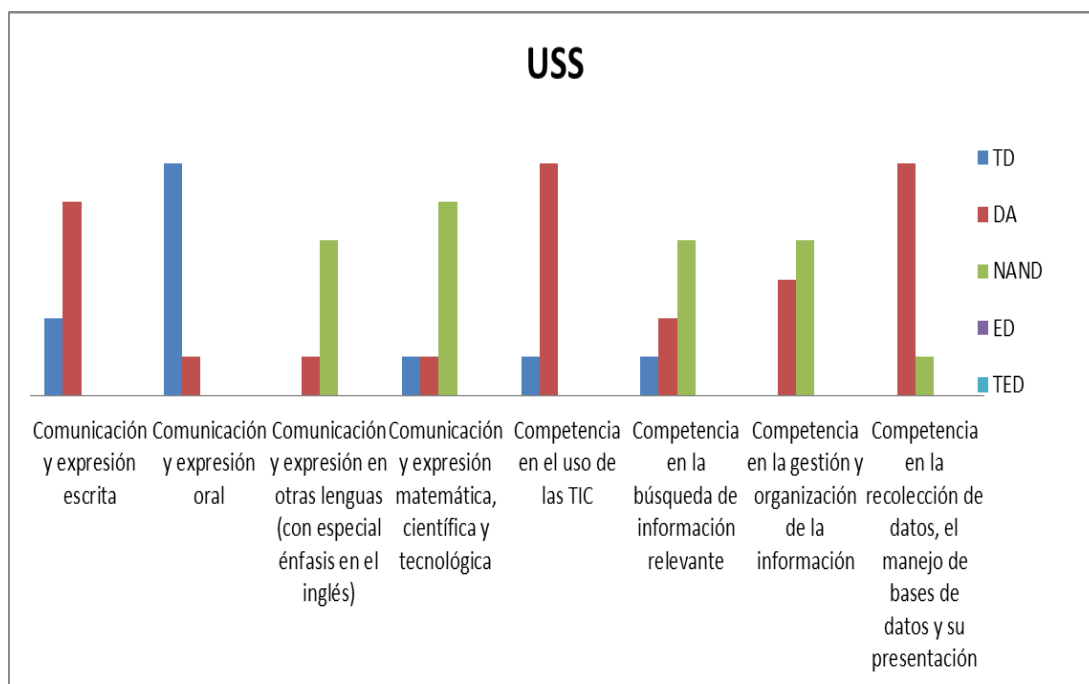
USS

TD
DA
NAND
ED
TED

Comunicación y expresión escrita

Comunicación y expresión oral

Comunicación y expresión en otras lenguas (con especial énfasis en el inglés)

Comunicación y expresión matemática, científica y tecnológica

Competencia en el uso de las TIC

Competencia en la búsqueda de información relevante

Competencia en la gestión y organización de la información

Competencia en la recolección de datos, el manejo de bases de datos y su presentación